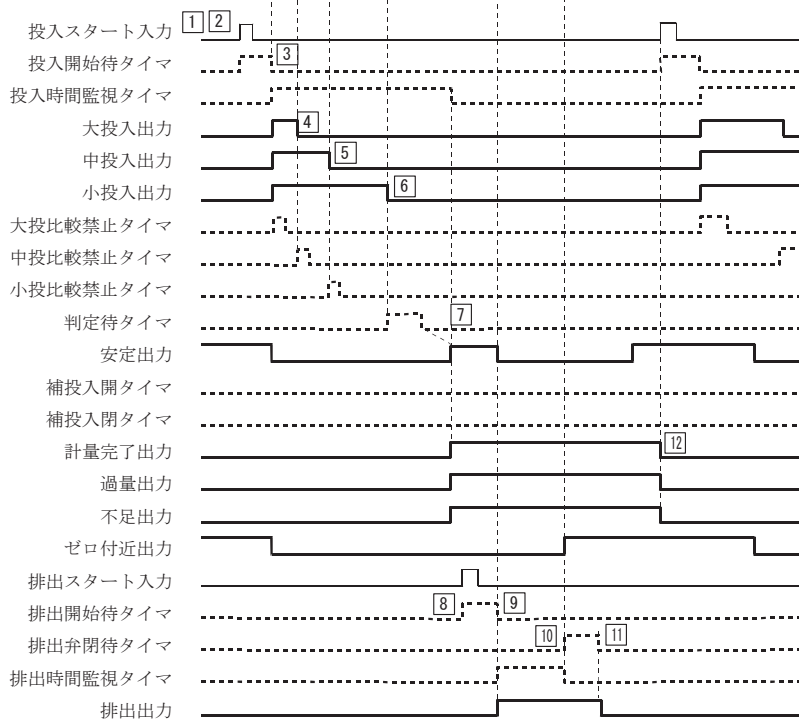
投入スタート入力 1 2
投入開始待タイマ 3
投入時間監視タイマ
大投入出力 4
中投入出力 5
小投入出力 6
大投比較禁止タイマ
中投比較禁止タイマ
小投比較禁止タイマ
判定待タイマ 7
安定出力
補投入開タイマ
補投入閉タイマ
計量完了出力 12
過量出力
不足出力
ゼロ付近出力
排出スタート入力
排出開始待タイマ 8 9
排出弁閉待タイマ 10 11
排出時間監視タイマ
排出出力